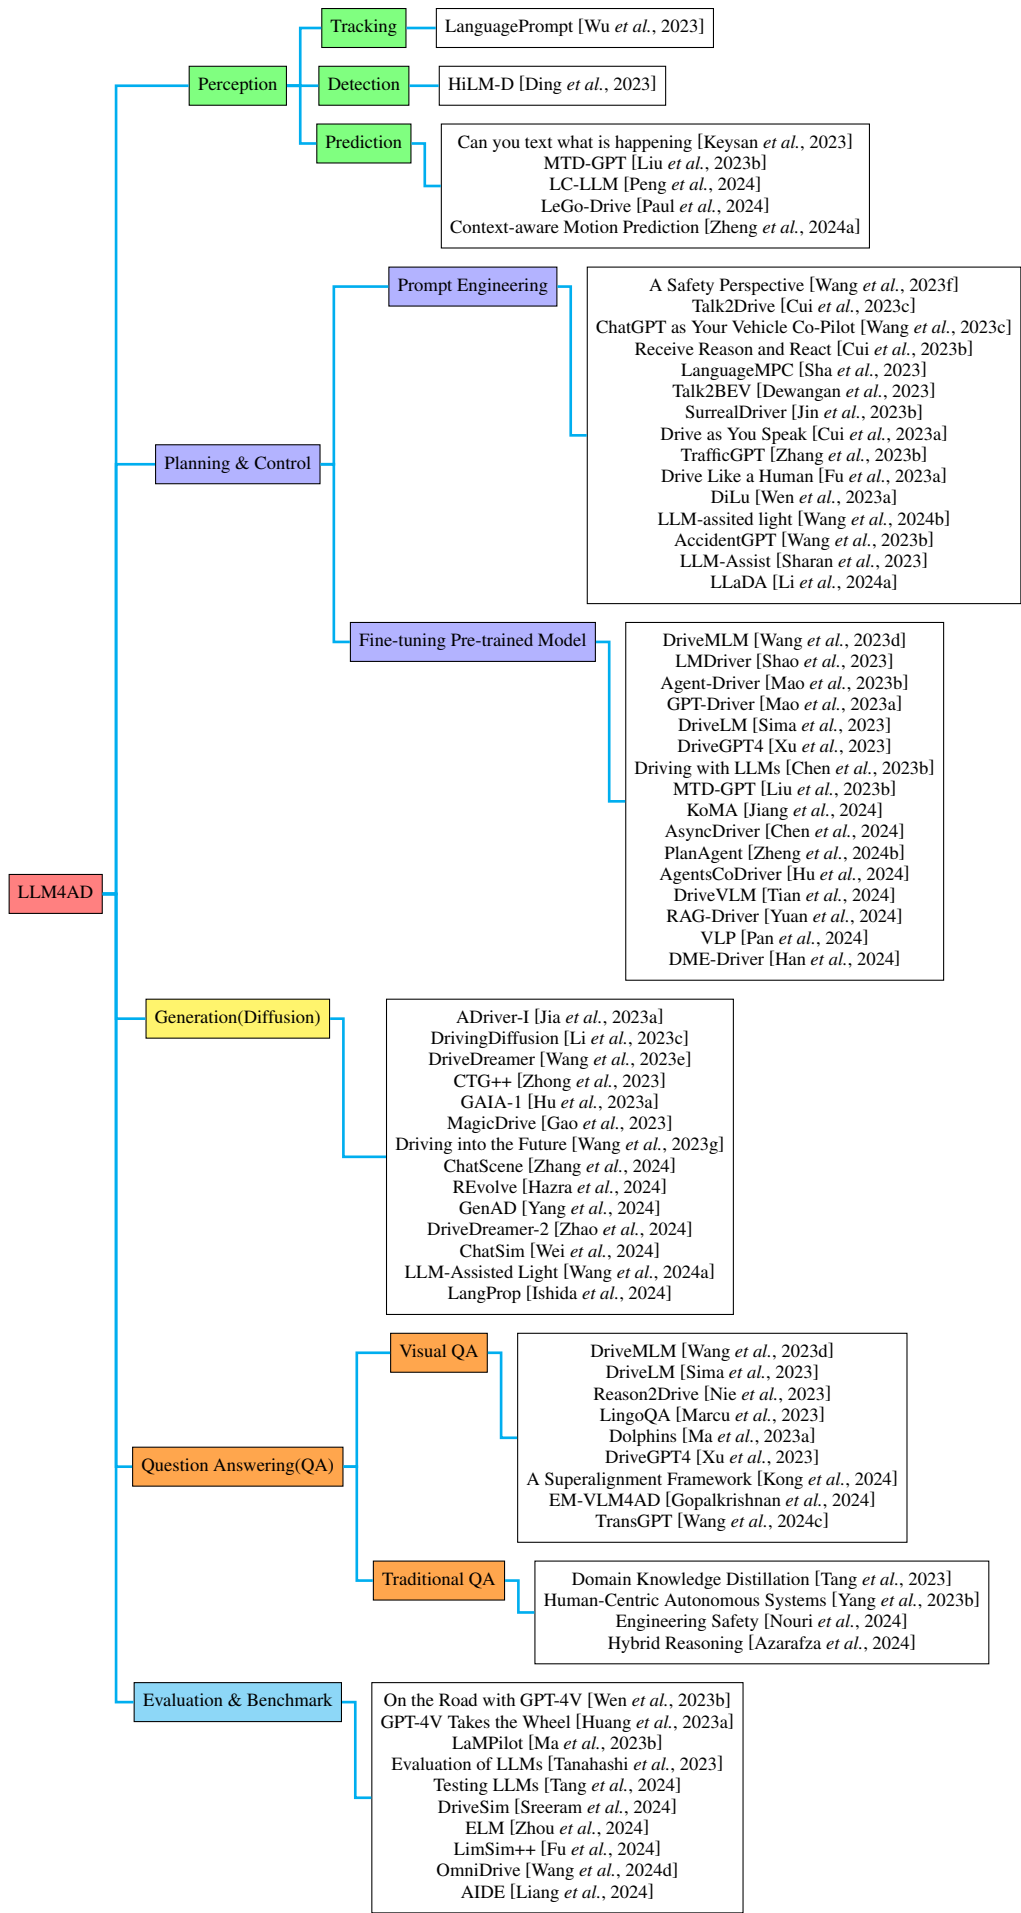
LLM4AD

Perception

Tracking

LanguagePrompt [Wu et al., 2023]

Detection

HiLM-D [Ding et al., 2023]

Prediction

Can you text what is happening [Keysan et al., 2023]
MTD-GPT [Liu et al., 2023b]
LC-LLM [Peng et al., 2024]
LeGo-Drive [Paul et al., 2024]
Context-aware Motion Prediction [Zheng et al., 2024a]

Planning & Control

Prompt Engineering

A Safety Perspective [Wang et al., 2023f]
Talk2Drive [Cui et al., 2023c]
ChatGPT as Your Vehicle Co-Pilot [Wang et al., 2023c]
Receive Reason and React [Cui et al., 2023b]
LanguageMPC [Sha et al., 2023]
Talk2BEV [Dewangan et al., 2023]
SurrealDriver [Jin et al., 2023b]
Drive as You Speak [Cui et al., 2023a]
TrafficGPT [Zhang et al., 2023b]
Drive Like a Human [Fu et al., 2023a]
DiLu [Wen et al., 2023a]
LLM-assited light [Wang et al., 2024b]
AccidentGPT [Wang et al., 2023b]
LLM-Assist [Sharan et al., 2023]
LLaDA [Li et al., 2024a]

Fine-tuning Pre-trained Model

DriveMLM [Wang et al., 2023d]
LMDriver [Shao et al., 2023]
Agent-Driver [Mao et al., 2023b]
GPT-Driver [Mao et al., 2023a]
DriveLM [Sima et al., 2023]
DriveGPT4 [Xu et al., 2023]
Driving with LLMs [Chen et al., 2023b]
MTD-GPT [Liu et al., 2023b]
KoMA [Jiang et al., 2024]
AsyncDriver [Chen et al., 2024]
PlanAgent [Zheng et al., 2024b]
AgentsCoDriver [Hu et al., 2024]
DriveVLM [Tian et al., 2024]
RAG-Driver [Yuan et al., 2024]
VLP [Pan et al., 2024]
DME-Driver [Han et al., 2024]

Generation(Diffusion)

ADriver-I [Jia et al., 2023a]
DrivingDiffusion [Li et al., 2023c]
DriveDreamer [Wang et al., 2023e]
CTG++ [Zhong et al., 2023]
GAIA-1 [Hu et al., 2023a]
MagicDrive [Gao et al., 2023]
Driving into the Future [Wang et al., 2023g]
ChatScene [Zhang et al., 2024]
REvolve [Hazra et al., 2024]
GenAD [Yang et al., 2024]
DriveDreamer-2 [Zhao et al., 2024]
ChatSim [Wei et al., 2024]
LLM-Assisted Light [Wang et al., 2024a]
LangProp [Ishida et al., 2024]

Question Answering(QA)

Visual QA

DriveMLM [Wang et al., 2023d]
DriveLM [Sima et al., 2023]
Reason2Drive [Nie et al., 2023]
LingoQA [Marcu et al., 2023]
Dolphins [Ma et al., 2023a]
DriveGPT4 [Xu et al., 2023]
A Superalignment Framework [Kong et al., 2024]
EM-VLM4AD [Gopalkrishnan et al., 2024]
TransGPT [Wang et al., 2024c]

Traditional QA

Domain Knowledge Distillation [Tang et al., 2023]
Human-Centric Autonomous Systems [Yang et al., 2023b]
Engineering Safety [Nouri et al., 2024]
Hybrid Reasoning [Azarafza et al., 2024]

Evaluation & Benchmark

On the Road with GPT-4V [Wen et al., 2023b]
GPT-4V Takes the Wheel [Huang et al., 2023a]
LaMPilot [Ma et al., 2023b]
Evaluation of LLMs [Tanahashi et al., 2023]
Testing LLMs [Tang et al., 2024]
DriveSim [Sreeram et al., 2024]
ELM [Zhou et al., 2024]
LimSim++ [Fu et al., 2024]
OmniDrive [Wang et al., 2024d]
AIDE [Liang et al., 2024]